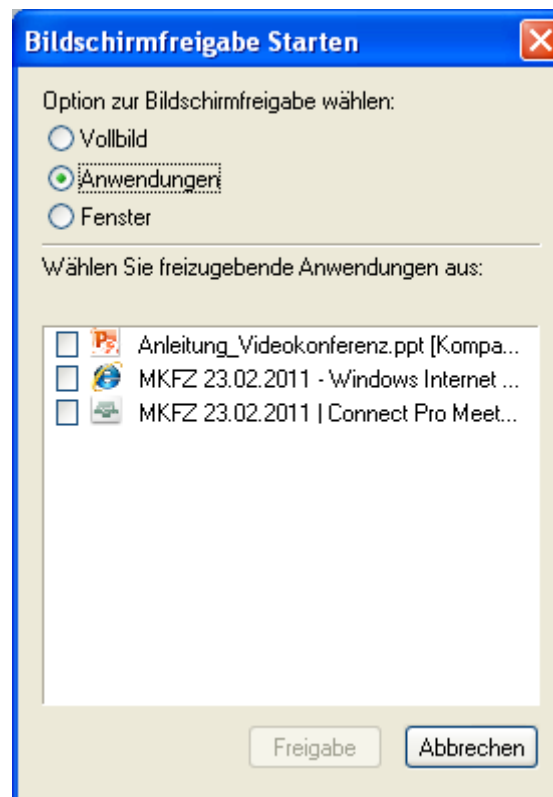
Bildschirmfreigabe Starten

Option zur Bildschirmfreigabe wählen:
Vollbild
Anwendungen
Fenster

Wählen Sie freizugebende Anwendungen aus:

Anleitung_Videokonferenz.ppt [Kompa...
MKFZ 23.02.2011 - Windows Internet ...
MKFZ 23.02.2011 | Connect Pro Meet...

Freigabe
Abbrechen